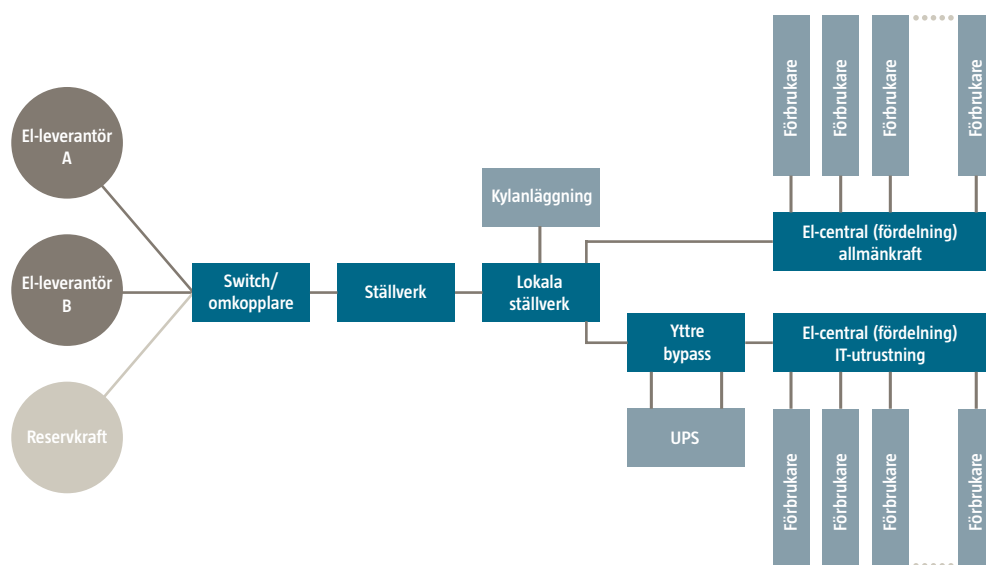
El-leverantör A

El-leverantör B

Reservkraft

Switch/ omkopplare

Ställverk

Kylanläggning

Lokala ställverk

Förbrukare

Förbrukare

Förbrukare

Förbrukare

El-central (fördelning) allmänkraft

Yttre bypass

El-central (fördelning) IT-utrustning

UPS

Förbrukare

Förbrukare

Förbrukare

Förbrukare